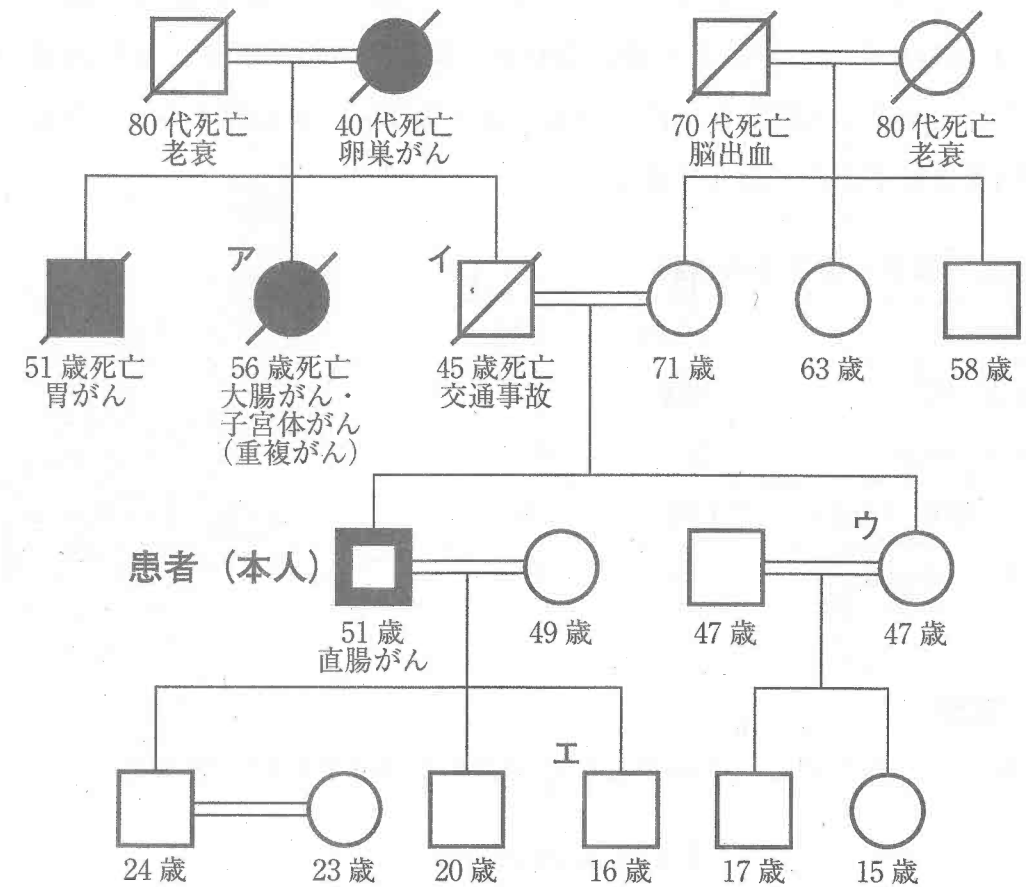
80 代死亡
老衰

40 代死亡
卵巣がん

70 代死亡
脳出血

80 代死亡
老衰

ア

イ

51 歳死亡
胃がん

56 歳死亡
大腸がん・
子宮体がん
(重複がん)

45 歳死亡
交通事故

71 歳

63 歳

58 歳

患者（本人）

51 歳
直腸がん

49 歳

47 歳

ウ

47 歳

エ

24 歳

23 歳

20 歳

16 歳

17 歳

15 歳